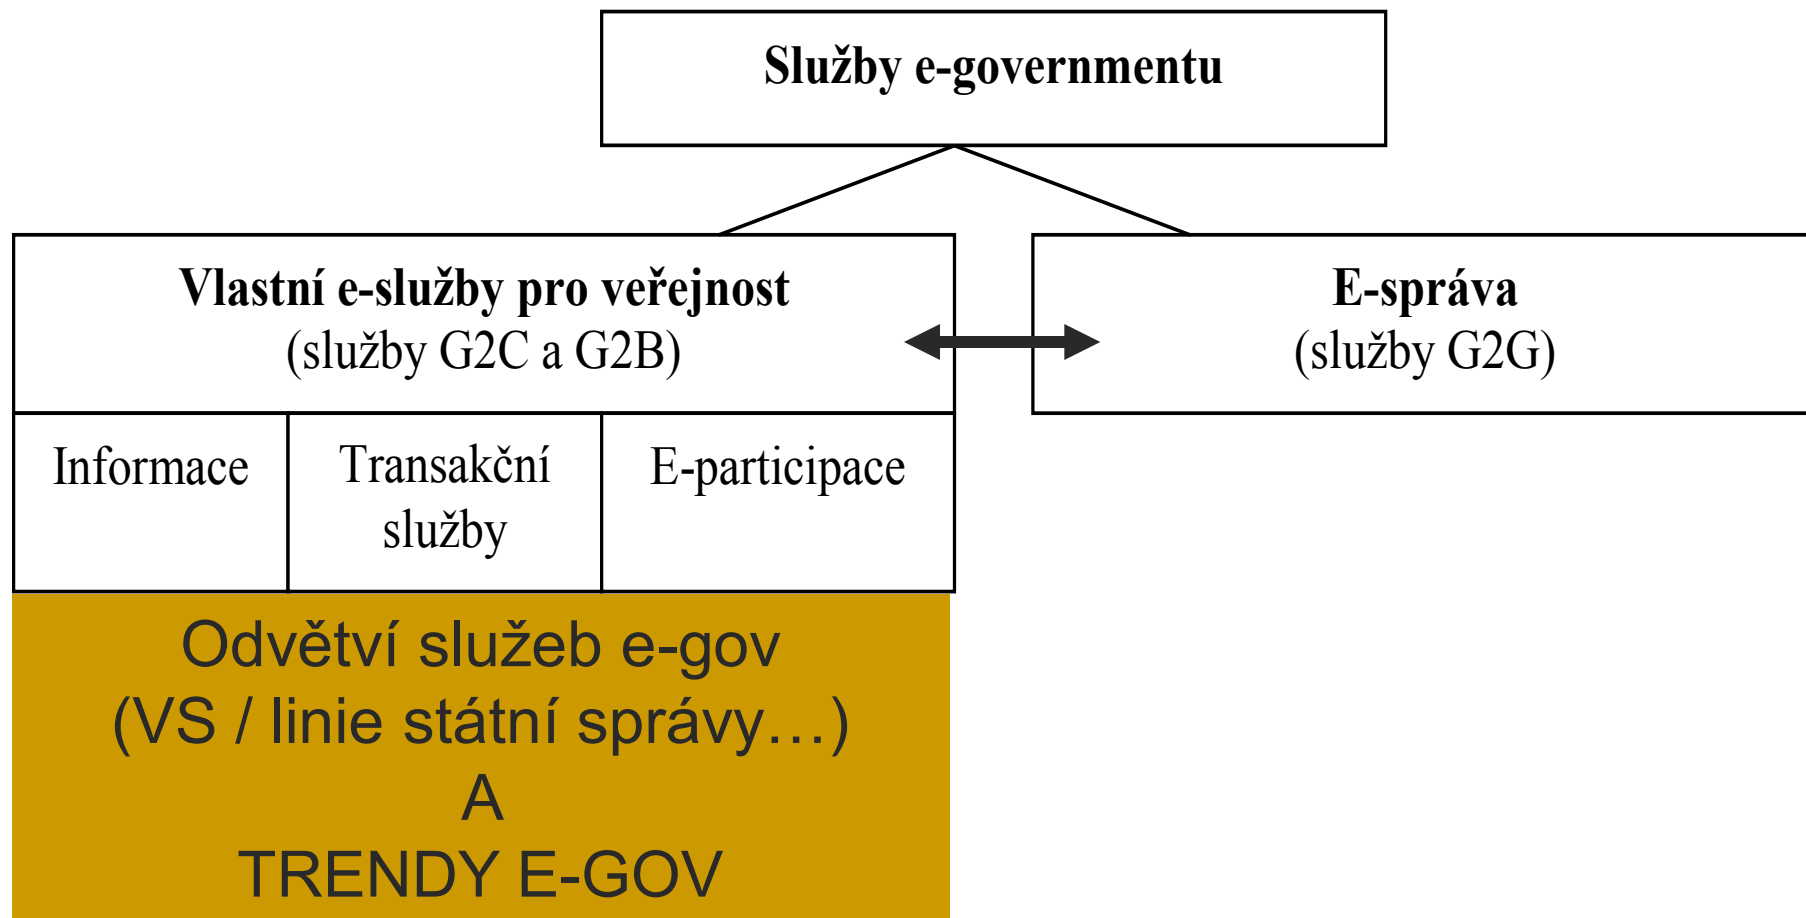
Služby e-governmentu

Vlastní e-služby pro veřejnost
(služby G2C a G2B)

E-správa
(služby G2G)

Informace

Transakční služby

E-participace

Odvětví služeb e-gov
(VS / linie státní správy…)
A
TRENDY E-GOV